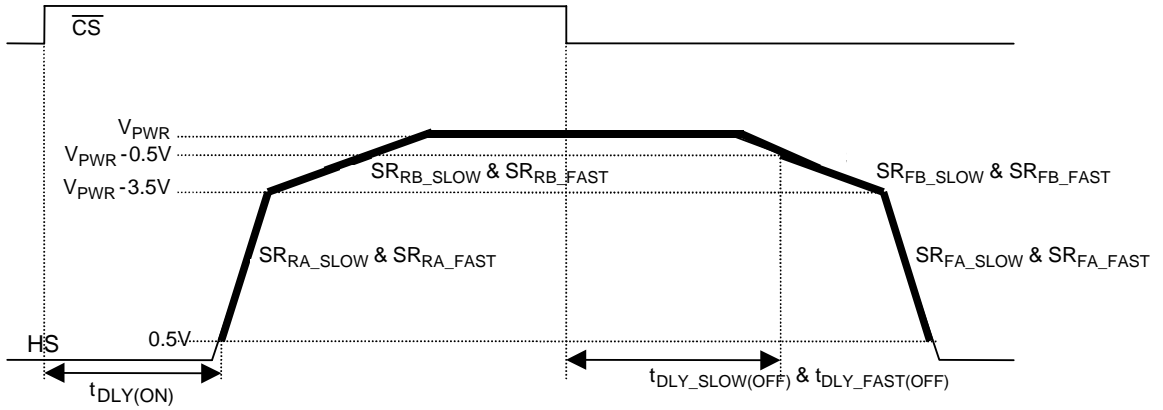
$\overline{CS}$

$V_{PWR}$

$V_{PWR}$ -0.5V

$V_{PWR}$ -3.5V

$SR_{RB\_SLOW}$ & $SR_{RB\_FAST}$

$SR_{FB\_SLOW}$ & $SR_{FB\_FAST}$

$SR_{RA\_SLOW}$ & $SR_{RA\_FAST}$

$SR_{FA\_SLOW}$ & $SR_{FA\_FAST}$

HS

0.5V

$t_{DLY(ON)}$

$t_{DLY\_SLOW(OFF)}$ & $t_{DLY\_FAST(OFF)}$